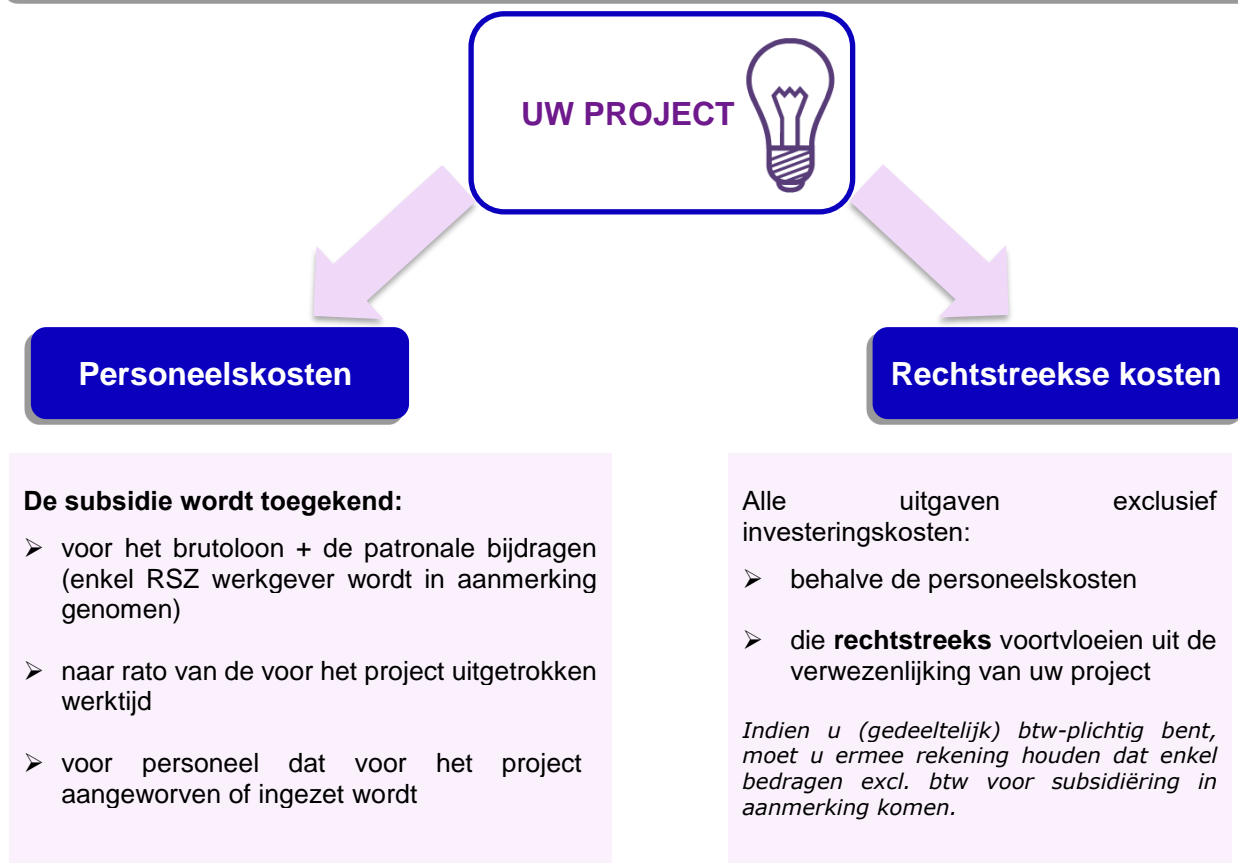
UW PROJECT

Personeelskosten

Rechtstreekse kosten

**De subsidie wordt toegekend:**

- voor het brutoloon + de patronale bijdragen (enkel RSZ werkgever wordt in aanmerking genomen)
- naar rato van de voor het project uitgetrokken werktijd
- voor personeel dat voor het project aangeworven of ingezet wordt

Alle uitgaven exclusief investeringskosten:

- behalve de personeelskosten
- die **rechtstreeks** voortvloeien uit de verwezenlijking van uw project

*Indien u (gedeeltelijk) btw-plichtig bent, moet u ermee rekening houden dat enkel bedragen excl. btw voor subsidiëring in aanmerking komen.*